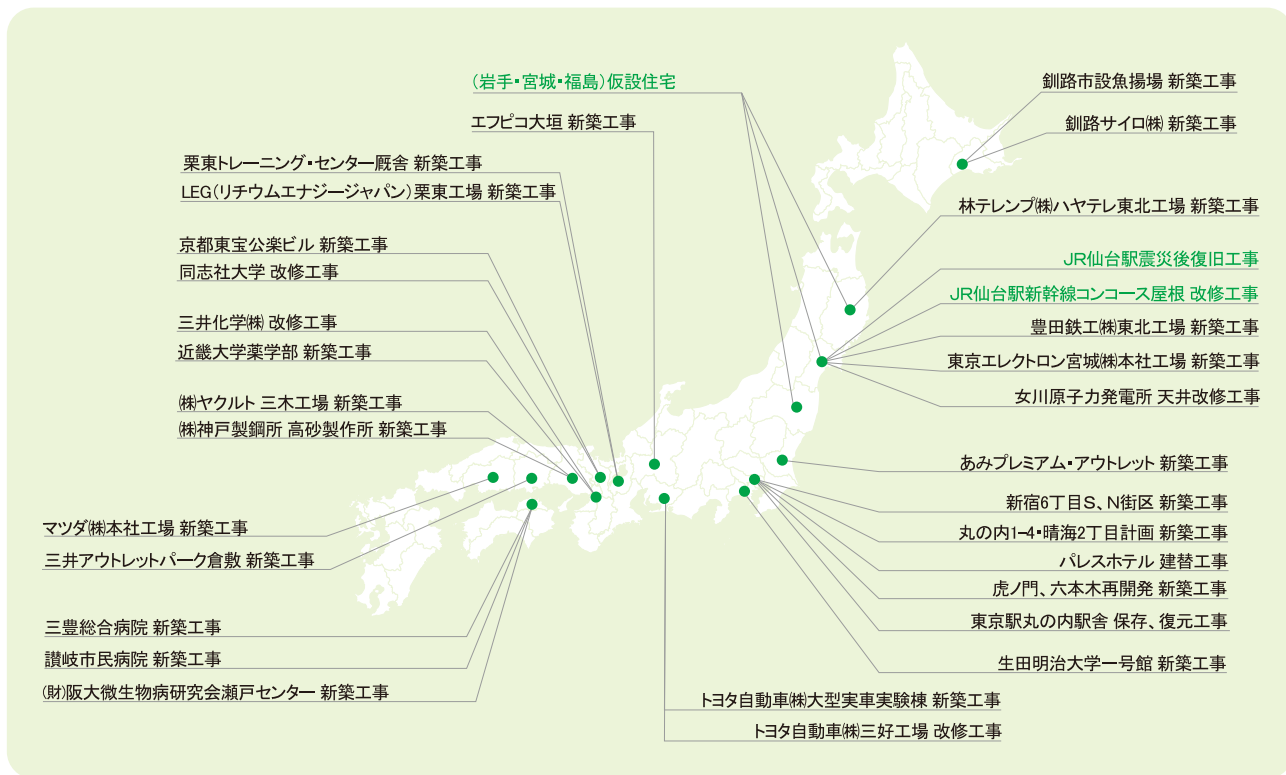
(岩手・宮城・福島)仮設住宅

エフピコ大垣 新築工事

栗東トレーニング・センター厩舎 新築工事

LEG(リチウムエナジージャパン)栗東工場 新築工事

京都東宝公楽ビル 新築工事

同志社大学 改修工事

三井化学㈱ 改修工事

近畿大学薬学部 新築工事

㈱ヤクルト 三木工場 新築工事

㈱神戸製鋼所 高砂製作所 新築工事

マツダ㈱本社工場 新築工事

三井アウトレットパーク倉敷 新築工事

三豊総合病院 新築工事

讃岐市民病院 新築工事

(財)阪大微生物病研究会瀬戸センター 新築工事

トヨタ自動車㈱大型実車実験棟 新築工事

トヨタ自動車㈱三好工場 改修工事

釧路市設魚揚場 新築工事

釧路サイロ㈱ 新築工事

林テレンプ㈱ハヤテレ東北工場 新築工事

JR仙台駅震災後復旧工事

JR仙台駅新幹線コンコース屋根 改修工事

豊田鉄工㈱東北工場 新築工事

東京エレクトロン宮城㈱本社工場 新築工事

女川原子力発電所 天井改修工事

あみプレミアム・アウトレット 新築工事

新宿6丁目S、N街区 新築工事

丸の内1−4・晴海2丁目計画 新築工事

パレスホテル 建替工事

虎ノ門、六本木再開発 新築工事

東京駅丸の内駅舎 保存、復元工事

生田明治大学一号館 新築工事